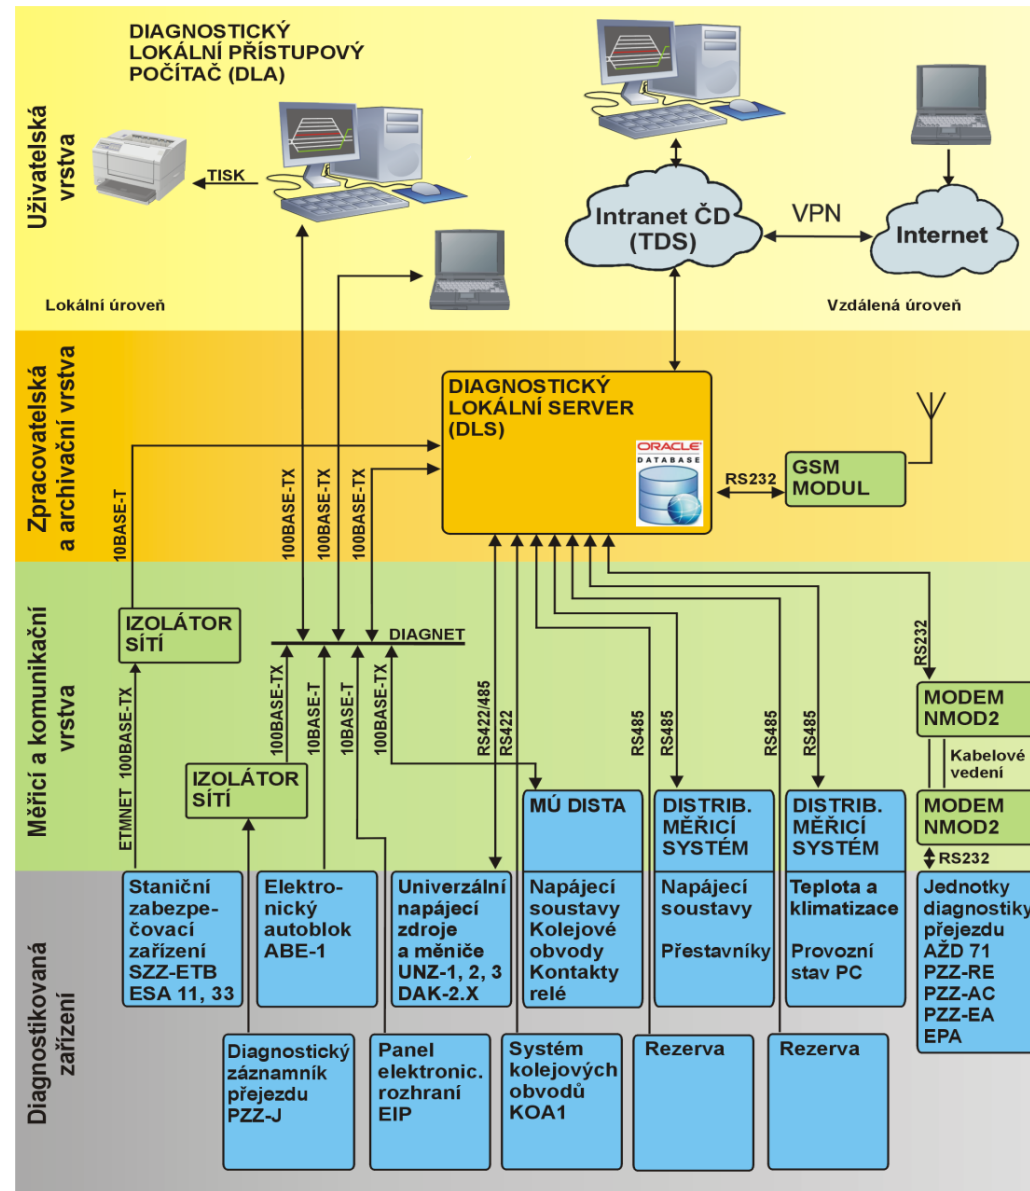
Uživatelská vrstva

DIAGNOSTICKÝ LOKÁLNÍ PŘÍSTUPOVÝ POČÍTAČ (DLA)

TISK

Intranet ČD (TDS)

VPN

Internet

Lokální úroveň

Vzdálená úroveň

Zpracovatelská a archivační vrstva

DIAGNOSTICKÝ LOKÁLNÍ SERVER (DLS)

ORACLE DATABASE

RS232

GSM MODUL

10BASE-T

100BASE-TX

100BASE-TX

100BASE-TX

Měřicí a komunikační vrstva

IZOLÁTOR SÍTÍ

DIAGNET

ETMNET 100BASE-TX

100BASE-TX

10BASE-T

10BASE-T

100BASE-TX

RS422/485

RS422

RS485

RS485

RS485

RS485

RS232

IZOLÁTOR SÍTÍ

MÚ DISTA

DISTRIB. MĚŘICÍ SYSTÉM

DISTRIB. MĚŘICÍ SYSTÉM

MODEM NMOD2

Kabelové vedení

MODEM NMOD2

RS232

Diagnostikovaná zařízení

Staniční zabezpečovací zařízení SZZ-ETB ESA 11, 33

Elektronický autoblok ABE-1

Univerzální napájecí zdroje a měniče UNZ-1, 2, 3 DAK-2.X

Napájecí soustavy Kolejové obvody Kontakty relé

Napájecí soustavy

Přestavníky

Teplota a klimatizace

Provozní stav PC

Jednotky diagnostiky přejezdu AŽD 71 PZZ-RE PZZ-AC PZZ-EA EPA

Diagnostický záznamník přejezdu PZZ-J

Panel elektronic. rozhraní EIP

Systém kolejových obvodů KOA1

Rezerva

Rezerva